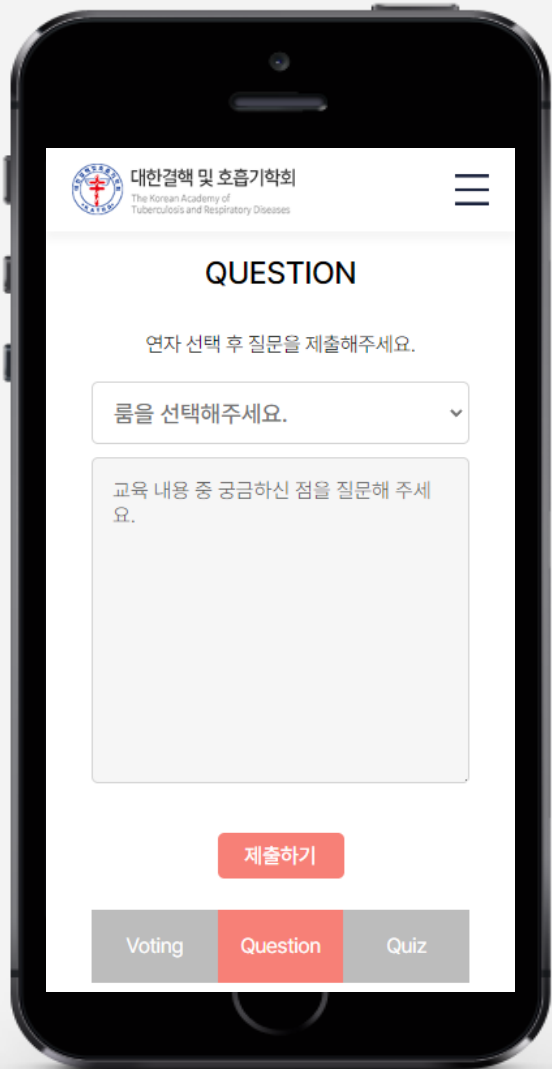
대한결핵 및 호흡기학회
The Korean Academy of Tuberculosis and Respiratory Diseases

QUESTION

연자 선택 후 질문을 제출해주세요.

룸을 선택해주세요.

교육 내용 중 궁금하신 점을 질문해 주세요.

제출하기

Voting
Question
Quiz